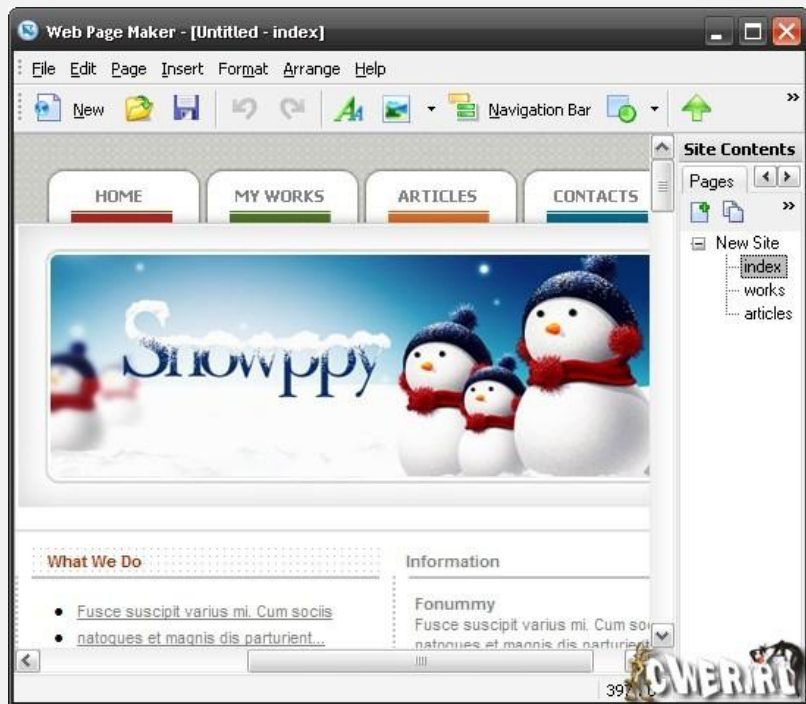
Web Page Maker - [Untitled - index]

File Edit Page Insert Format Arrange Help

New Navigation Bar

Site Contents

Pages

New Site
index
works
articles

HOME MY WORKS ARTICLES CONTACTS

Snowppy

What We Do

• Fusce suscipit varius mi. Cum sociis
• natoques et magnis dis parturient...

Information

Fonummy
Fusce suscipit varius mi. Cum so
natoques et magnis dis parturient

397

CWER.RU